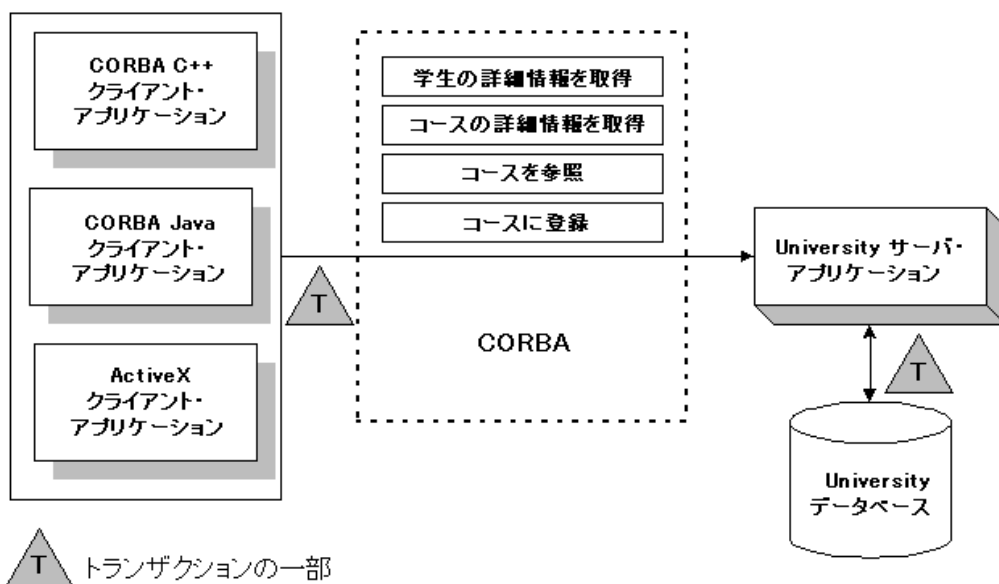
CORBA C++
クライアント・
アプリケーション

CORBA Java
クライアント・
アプリケーション

ActiveX
クライアント・
アプリケーション

学生の詳細情報を取得

コースの詳細情報を取得

コースを参照

コースに登録

CORBA

T

University サーバ・
アプリケーション

T

University
データベース

T トランザクションの一部